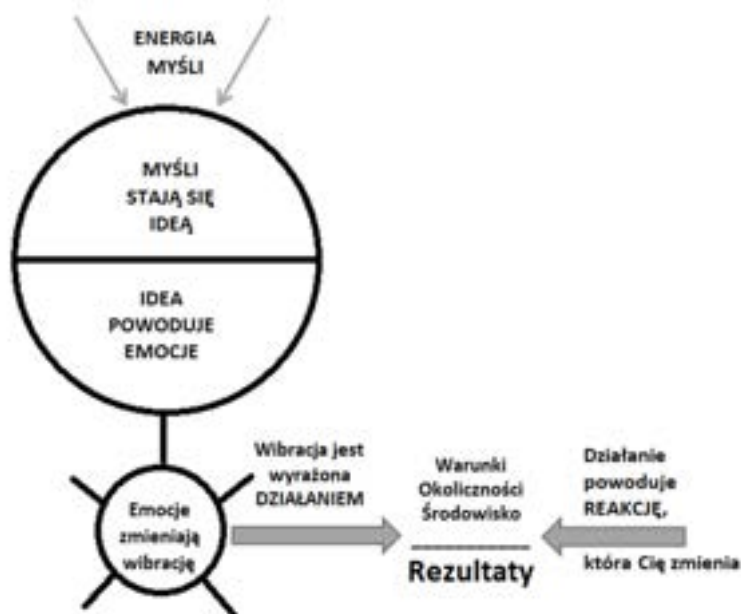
ENERGIA MYŚLI

MYŚLI STAJĄ SIĘ IDEĄ

IDEA POWODUJE EMOCJE

Emocje zmieniają wibrację

Wibracja jest wyrażona DZIAŁANIEM

Warunki Okoliczności Środowisko

Rezultaty

Działanie powoduje REAKCJĘ,

która Cię zmienia